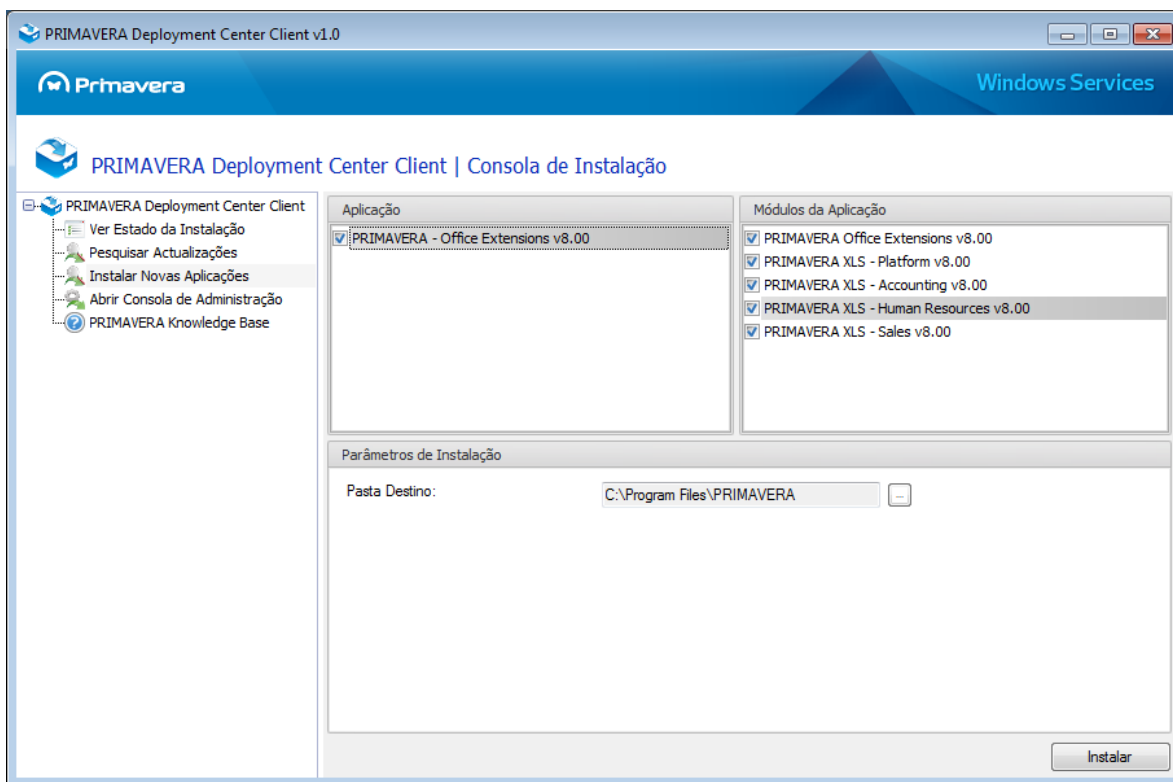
PRIMAVERA Deployment Center Client v1.0

Primavera

Windows Services

PRIMAVERA Deployment Center Client | Consola de Instalação

PRIMAVERA Deployment Center Client
Ver Estado da Instalação
Pesquisar Actualizações
Instalar Novas Aplicações
Abrir Consola de Administração
PRIMAVERA Knowledge Base

Aplicação
PRIMAVERA - Office Extensions v8.00

Módulos da Aplicação
PRIMAVERA Office Extensions v8.00
PRIMAVERA XLS - Platform v8.00
PRIMAVERA XLS - Accounting v8.00
PRIMAVERA XLS - Human Resources v8.00
PRIMAVERA XLS - Sales v8.00

Parâmetros de Instalação
Pasta Destino:
C:\Program Files\PRIMAVERA
...

Instalar